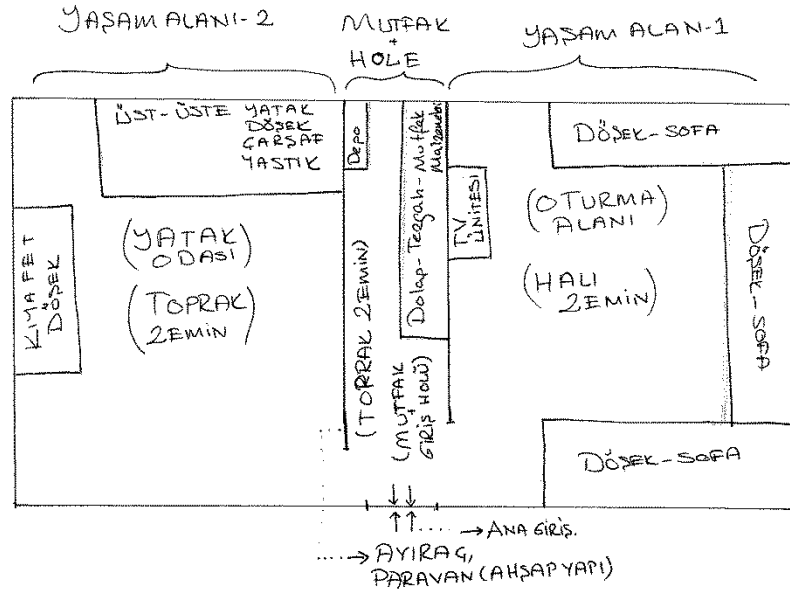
YAŞAM ALANI-2

MUTFAK + HOLE

YAŞAM ALAN-1

ÜST-ÜSTE YATAK DÖŞEK ÇARŞAF YASTIK

Depo

Dolap-Tezgah-Mutfak Malzemeleri

TV ÜNİTESİ

DÖŞEK-SOFA

KIMAFET DÖŞEK

(YATAK ODASI)

(TOPRAK ZEMİN)

(TOPRAK ZEMİN)

(MUTFAK + GİRİŞ HOLÜ)

(OTURMA ALANI)

(HALI ZEMİN)

DÖŞEK-SOFA

DÖŞEK-SOFA

→ ANA GİRİŞ.

→ AYIRAÇ, PARAVAN (AHŞAP YAPI)